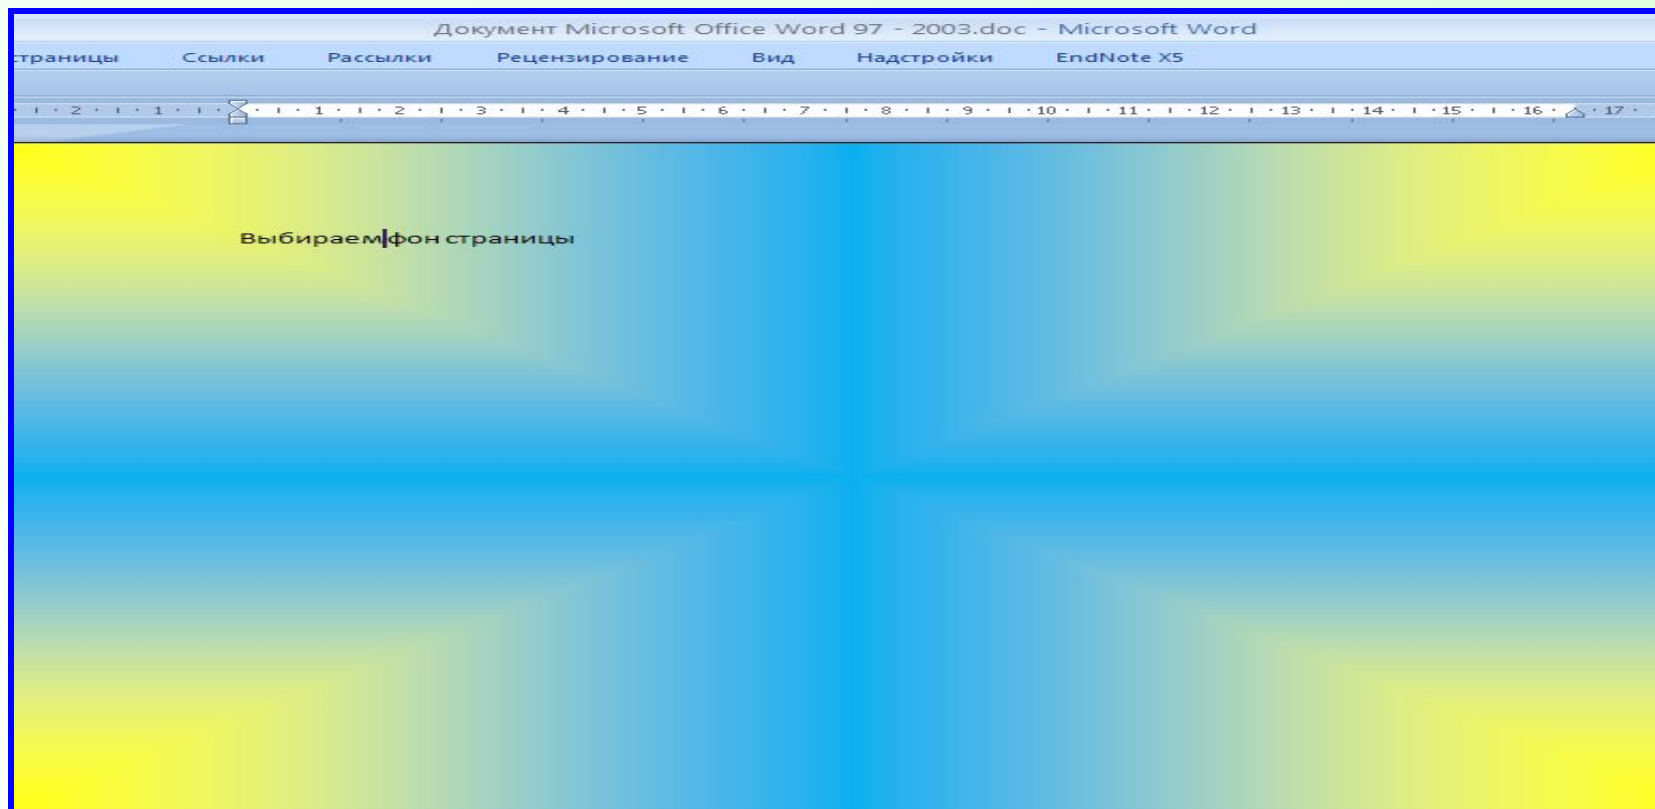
Документ Microsoft Office Word 97 - 2003.doc - Microsoft Word

страницы Ссылки Рассылки Рецензирование Вид Надстройки EndNote X5

2 · 1 · 1 · 1 · 2 · 3 · 4 · 5 · 6 · 7 · 8 · 9 · 10 · 11 · 12 · 13 · 14 · 15 · 16 · 17

Выбираем фон страницы